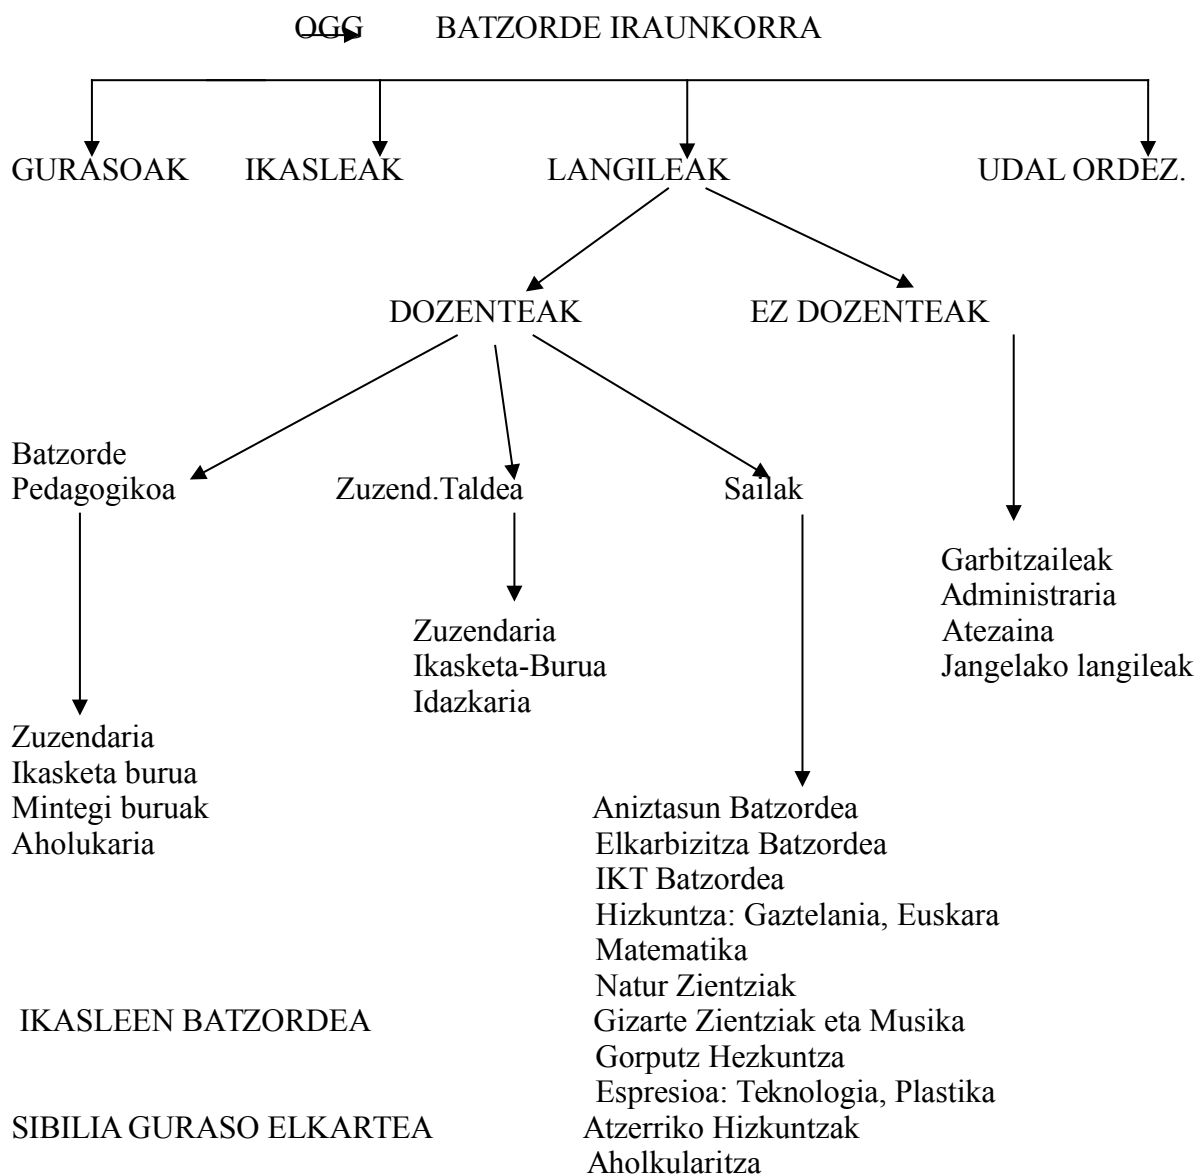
OGG BATZORDE IRAUNKORRA

GURASOAK IKASLEAK LANGILEAK UDAL ORDEZ.

DOZENTEAK EZ DOZENTEAK

Batzorde Pedagogikoa

Zuzend.Taldea

Sailak

Garbitzaileak
Administraria
Atezaina
Jangelako langileak

Zuzendaria
Ikasketa-Burua
Idazkaria

Zuzendaria
Ikasketa burua
Mintegi buruak
Aholukaria

Aniztasun Batzordea
Elkarbizitza Batzordea
IKT Batzordea
Hizkuntza: Gaztelania, Euskara
Matematika
Natur Zientziak
Gizarte Zientziak eta Musika
Gorputz Hezkuntza
Espresioa: Teknologia, Plastika
Atzerriko Hizkuntzak
Aholkularitza

IKASLEEN BATZORDEA

SIBILIA GURASO ELKARTEA